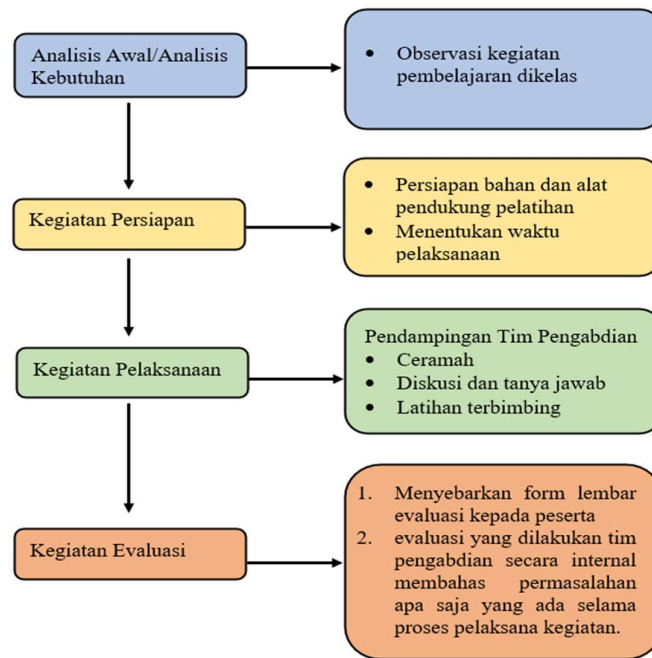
Analisis Awal/Analisis Kebutuhan

• Observasi kegiatan pembelajaran dikelas

Kegiatan Persiapan

• Persiapan bahan dan alat pendukung pelatihan
• Menentukan waktu pelaksanaan

Kegiatan Pelaksanaan

Pendampingan Tim Pengabdian
• Ceramah
• Diskusi dan tanya jawab
• Latihan terbimbing

Kegiatan Evaluasi

1. Menyebarkan form lembar evaluasi kepada peserta
2. evaluasi yang dilakukan tim pengabdian secara internal membahas permasalahan apa saja yang ada selama proses pelaksana kegiatan.